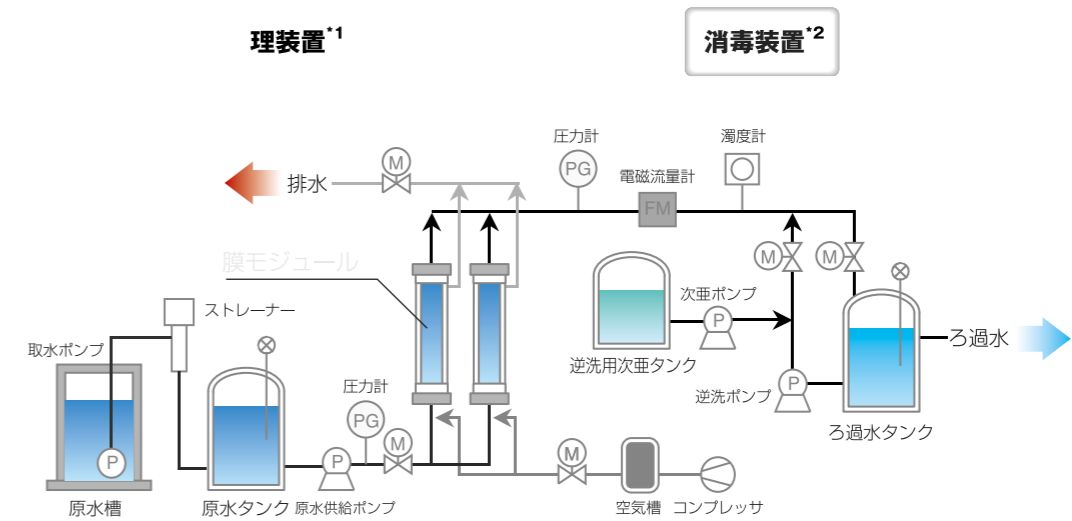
理装置*1

消毒装置*2

排水

M

圧力計

PG

電磁流量計

FM

濁度計

膜モジュール

ストレーナー

取水ポンプ

P

原水槽

原水タンク

圧力計

PG

P

M

原水供給ポンプ

次亜ポンプ

P

逆洗用次亜タンク

M

M

逆洗ポンプ

P

ろ過水

ろ過水タンク

M

空気槽

コンプレッサ